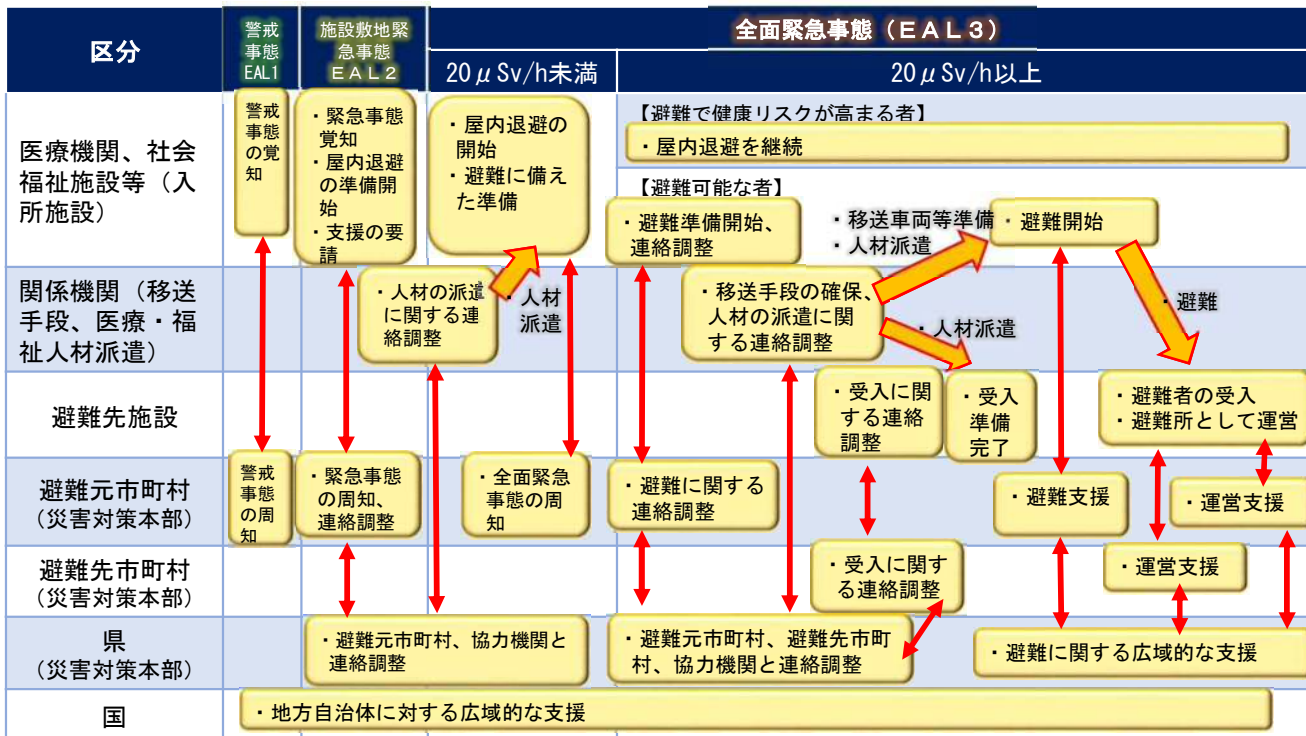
| 区分 | 警戒事態EAL1 | 施設敷地緊急事態EAL2 | 全面緊急事態(EAL3) 20μSv/h未満 | 全面緊急事態(EAL3) 20μSv/h以上 |
|---|---|---|---|---|
| 医療機関、社会福祉施設等(入所施設) | 警戒事態の覚知 | ・緊急事態覚知 ・屋内退避の準備開始 ・支援の要請 | ・屋内退避の開始 ・避難に備えた準備 | 【避難で健康リスクが高まる者】 ・屋内退避を継続 【避難可能な者】 ・避難準備開始、連絡調整 ・移送車両等準備 ・人材派遣 ・避難開始 |
| 関係機関(移送手段、医療・福祉人材派遣) | | ・人材の派遣に関する連絡調整 | ・人材派遣 | ・移送手段の確保、人材の派遣に関する連絡調整 ・人材派遣 ・避難 |
| 避難先施設 | | | | ・受入に関する連絡調整 ・受入準備完了 ・避難者の受入 ・避難所として運営 |
| 避難元市町村(災害対策本部) | 警戒事態の周知 | ・緊急事態の周知、連絡調整 | ・全面緊急事態の周知 | ・避難に関する連絡調整 ・避難支援 ・運営支援 |
| 避難先市町村(災害対策本部) | | | | ・受入に関する連絡調整 ・運営支援 |
| 県(災害対策本部) | | ・避難元市町村、協力機関と連絡調整 | | ・避難元市町村、避難先市町村、協力機関と連絡調整 ・避難に関する広域的な支援 |
| 国 | ・地方自治体に対する広域的な支援 | | | |